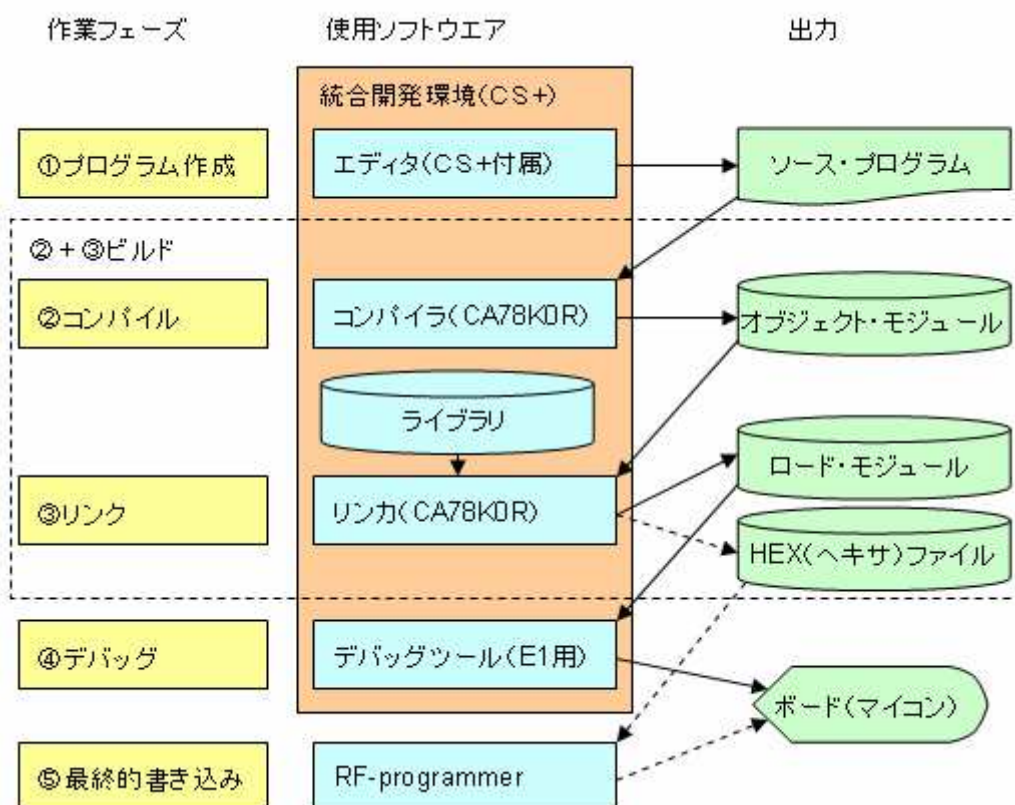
作業フェーズ

使用ソフトウエア

出力

統合開発環境(CS+)

①プログラム作成

エディタ(CS+付属)

ソース・プログラム

②+③ビルド

②コンパイル

コンパイラ(CA78K0R)

オブジェクト・モジュール

ライブラリ

③リンク

リンカ(CA78K0R)

ロード・モジュール

HEX(ヘキサ)ファイル

④デバッグ

デバッグツール(E1用)

ボード(マイコン)

⑤最終的書き込み

RF-programmer